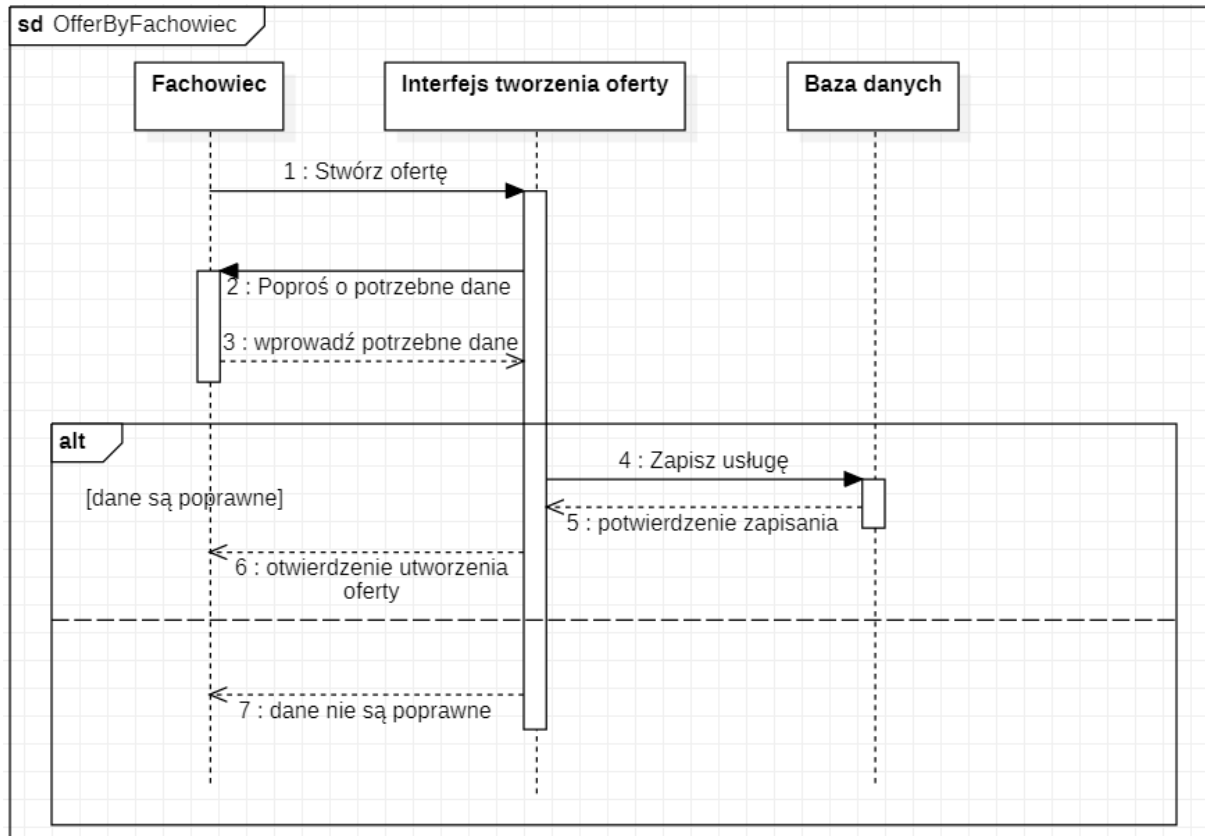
sd OfferByFachowiec

Fachowiec

Interfejs tworzenia oferty

Baza danych

1 : Stwórz ofertę

2 : Poproś o potrzebne dane

3 : wprowadź potrzebne dane

alt

[dane są poprawne]

4 : Zapisz usługę

5 : potwierdzenie zapisania

6 : otwierdzenie utworzenia oferty

7 : dane nie są poprawne